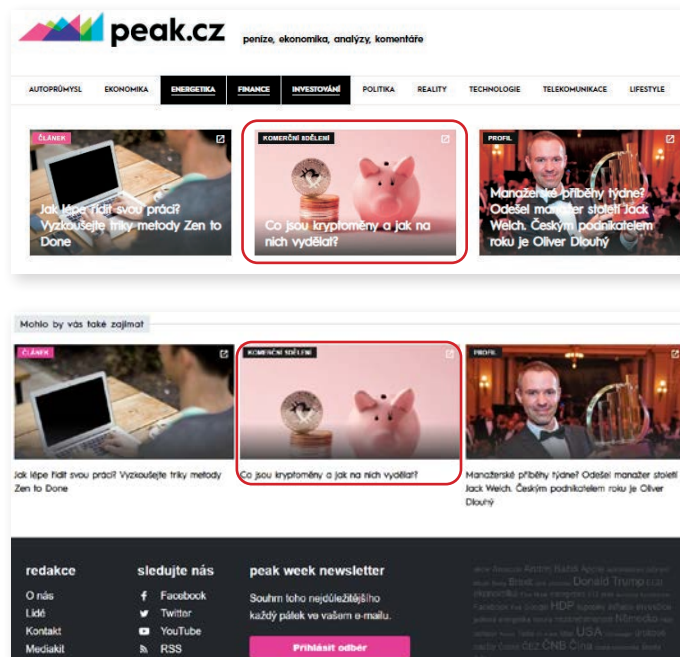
peak.cz peníze, ekonomika, analýzy, komentáře

AUTOPRŮMYSL EKONOMIKA ENERGETIKA FINANCE INVESTOVÁNÍ POLITIKA REALITY TECHNOLOGIE TELEKOMUNIKACE LIFESTYLE

ČLÁNEK
Jak lépe řídit svou práci? Vyzkoušejte triky metody Zen to Done

KOMERČNÍ SDĚLENÍ
Co jsou kryptoměny a jak na nich vydělat?

PROFIL
Manažerské příběhy týdne? Odešel manažer století Jack Welch. Českým podnikatelem roku je Oliver Dlouhý

Mohlo by vás také zajímat

ČLÁNEK
Jak lépe řídit svou práci? Vyzkoušejte triky metody Zen to Done

KOMERČNÍ SDĚLENÍ
Co jsou kryptoměny a jak na nich vydělat?

PROFIL
Manažerské příběhy týdne? Odešel manažer století Jack Welch. Českým podnikatelem roku je Oliver Dlouhý

redakce
O nás
Lidé
Kontakt
Mediakit

sledujte nás
Facebook
Twitter
YouTube
RSS

peak week newsletter
Souhrn toho nejdůležitějšího každý pátek ve vašem e-mailu.
Přihlásit odběr

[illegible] Andrej Babiš Apple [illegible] Brexit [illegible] Donald Trump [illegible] HDP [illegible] USA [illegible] ČEZ ČNB Čína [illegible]